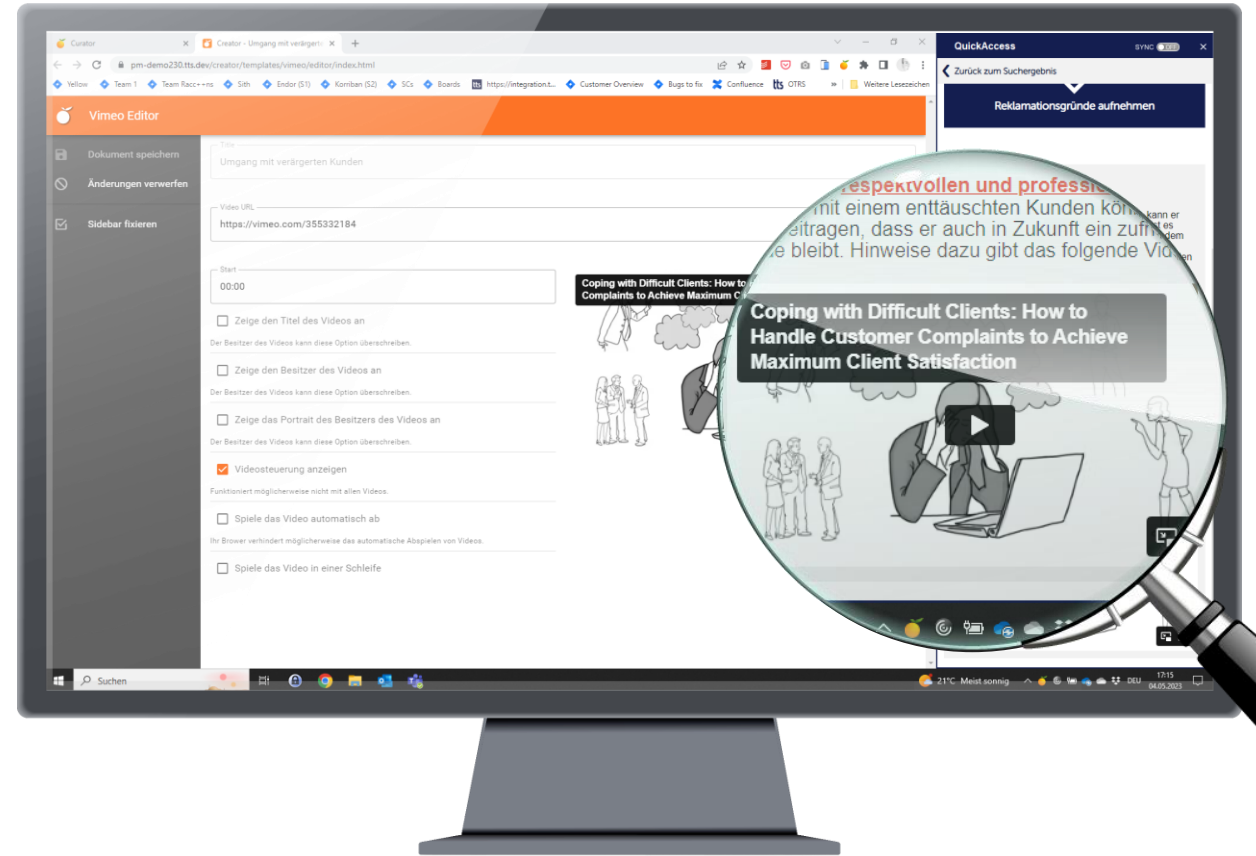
Curator
Creator - Umgang mit verärgerte
pm-demo230.tts.dev/creator/templates/vimeo/editor/index.html
Yellow Team 1 Team Racc++ns Sith Endor (S1) Korriban (S2) SCs Boards https://integration.t... Customer Overview Bugs to fix Confluence OTRS Weitere Lesezeichen

QuickAccess
SYNC
Zurück zum Suchergebnis
Reklamationsgründe aufnehmen

Vimeo Editor

Dokument speichern
Änderungen verwerfen
Sidebar fixieren

Title
Umgang mit verärgerten Kunden

Video URL
https://vimeo.com/355332184

Start
00:00

Zeige den Titel des Videos an
Der Besitzer des Videos kann diese Option überschreiben.

Zeige den Besitzer des Videos an
Der Besitzer des Videos kann diese Option überschreiben.

Zeige das Portrait des Besitzers des Videos an
Der Besitzer des Videos kann diese Option überschreiben.

Videosteuerung anzeigen
Funktioniert möglicherweise nicht mit allen Videos.

Spiele das Video automatisch ab
Ihr Brower verhindert möglicherweise das automatische Abspielen von Videos.

Spiele das Video in einer Schleife

Coping with Difficult Clients: How to
Complaints to Achieve Maximum C

respektvollen und professi
mit einem enttäuschten Kunden kön
eitragen, dass er auch in Zukunft ein zufri
e bleibt. Hinweise dazu gibt das folgende Vid
kann er
es
dem
en

Coping with Difficult Clients: How to Handle Customer Complaints to Achieve Maximum Client Satisfaction

Suchen
21°C Meist sonnig
DEU
17:15
04.05.2023